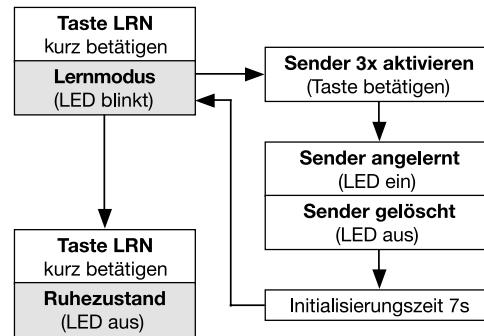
Taste LRN
kurz betätigen

Lernmodus
(LED blinkt)

Sender 3x aktivieren
(Taste betätigen)

Sender angelernt
(LED ein)

Sender gelöscht
(LED aus)

Initialisierungszeit 7s

Taste LRN
kurz betätigen

Ruhezustand
(LED aus)